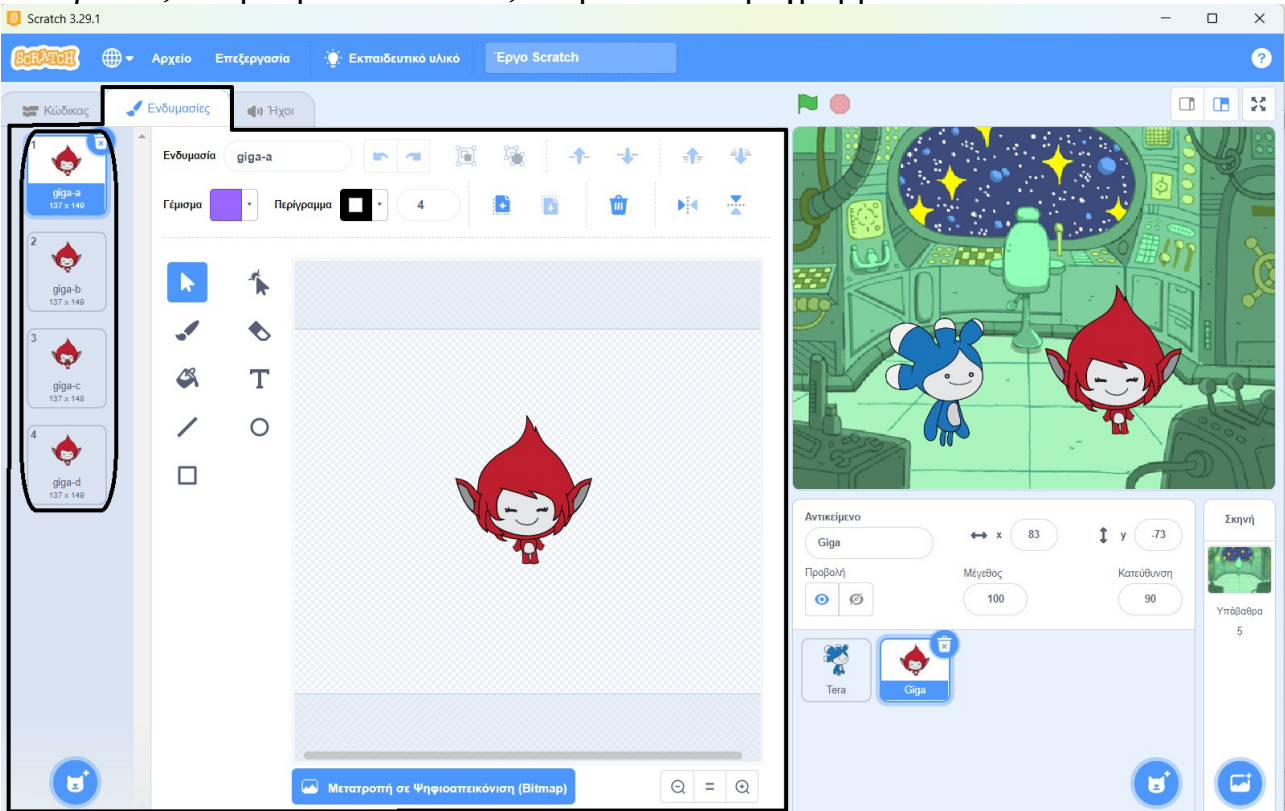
Scratch 3.29.1

SCRATCH Αρχείο Επεξεργασία Εκπαιδευτικό υλικό Έργο Scratch

Κώδικας Ενδυμασίες Ήχοι

1 giga-a 137 x 140
2 giga-b 137 x 149
3 giga-c 137 x 148
4 giga-d 137 x 149

Ενδυμασία giga-a

Γέμισμα Περίγραμμα 4

T

Μετατροπή σε Ψηφιοαπεικόνιση (Bitmap)

Αντικείμενο Giga x 83 y -73
Προβολή Μέγεθος 100 Κατεύθυνση 90

Tera Giga

Σκηνή Υπόβαθρα 5